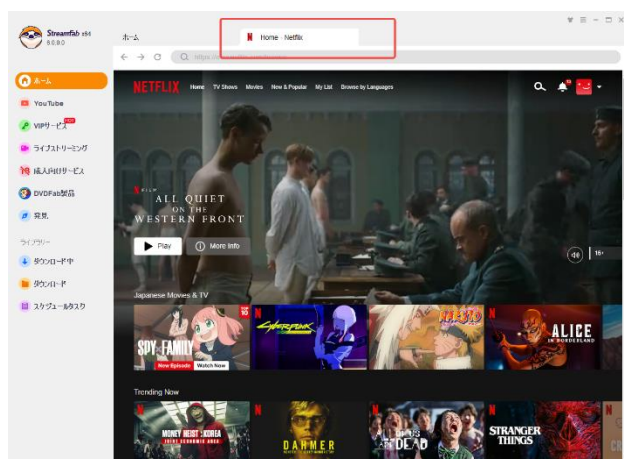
StreamFab x64
6.0.8.0

ホーム

Home - Netflix

ホーム
YouTube
VIPサービス
ライブストリーミング
成人向けサービス
DVDFab製品
発見

ライブラリー
ダウンロード中
ダウンロード
スケジュールタスク

NETFLIX Home TV Shows Movies New & Popular My List Browse by Languages

N FILM
ALL QUIET ON THE WESTERN FRONT

Play
More Info

16+

Japanese Movies & TV

SPY×FAMILY
New Episode Watch Now
CYBERPUNK
NARUTO
ALICE IN BORDERLAND

Trending Now

MONEY HEIST: KOREA
DAHMER
ALL OF US ARE DEAD
STRANGER THINGS